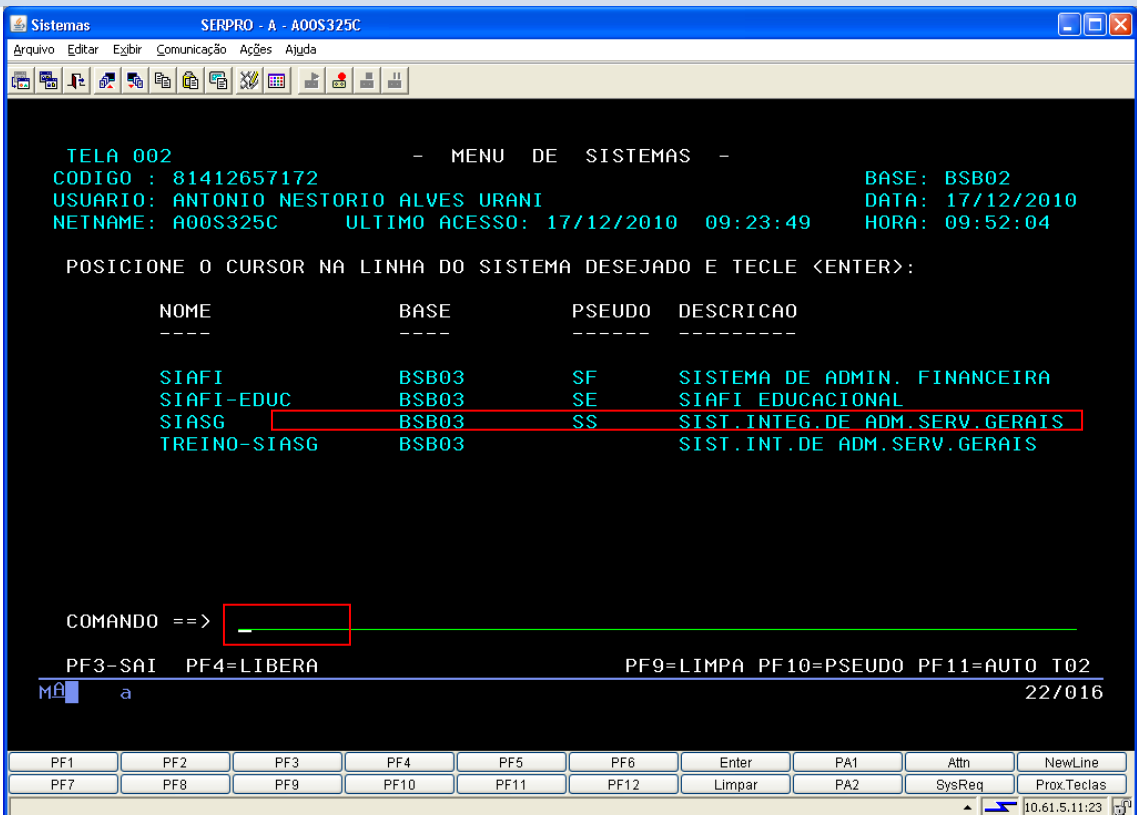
Sistemas SERPRO - A - A00S325C

Arquivo Editar Exibir Comunicação Ações Ajuda

TELA 002 - MENU DE SISTEMAS -
CODIGO : 81412657172 BASE: BSB02
USUARIO: ANTONIO NESTORIO ALVES URANI DATA: 17/12/2010
NETNAME: A00S325C ULTIMO ACESSO: 17/12/2010 09:23:49 HORA: 09:52:04

POSICIONE O CURSOR NA LINHA DO SISTEMA DESEJADO E TECLE <ENTER>:

| NOME | BASE | PSEUDO | DESCRICAO |
|---|---|---|---|
| ---- | ---- | ------ | --------- |
| SIAFI | BSB03 | SF | SISTEMA DE ADMIN. FINANCEIRA |
| SIAFI-EDUC | BSB03 | SE | SIAFI EDUCACIONAL |
| SIASG | BSB03 | SS | SIST.INTEG.DE ADM.SERV.GERAIS |
| TREINO-SIASG | BSB03 | | SIST.INT.DE ADM.SERV.GERAIS |

COMANDO ==> _

PF3-SAI PF4=LIBERA PF9=LIMPA PF10=PSEUDO PF11=AUTO T02
MA a 22/016

| PF1 | PF2 | PF3 | PF4 | PF5 | PF6 | Enter | PA1 | Attn | NewLine |
|---|---|---|---|---|---|---|---|---|---|
| PF7 | PF8 | PF9 | PF10 | PF11 | PF12 | Limpar | PA2 | SysReq | Prox.Teclas |

10.61.5.11:23